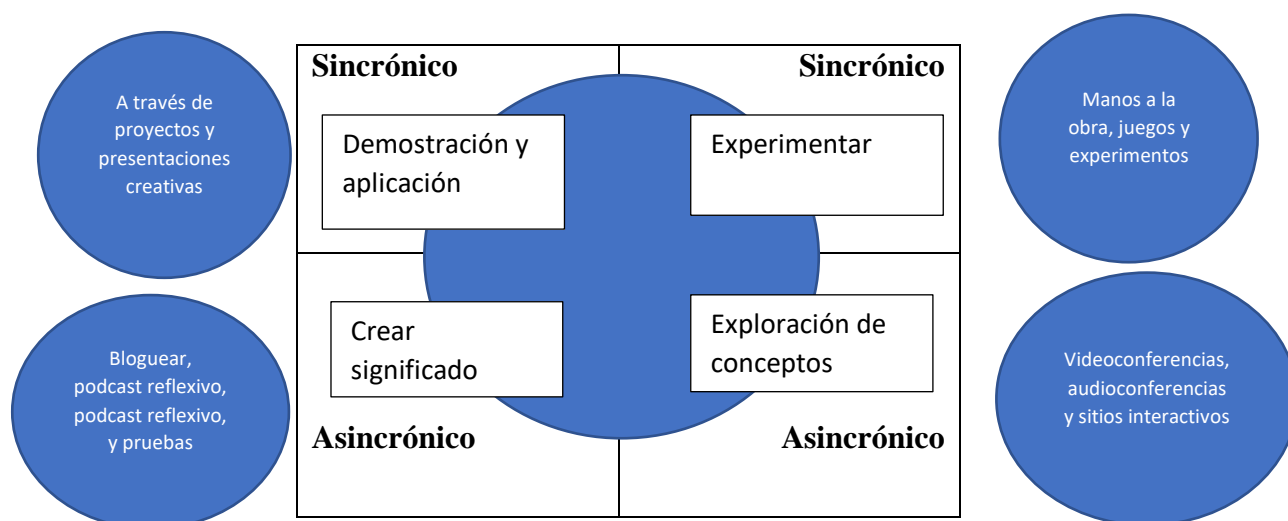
A través de proyectos y presentaciones creativas

Sincrónico

Sincrónico

Manos a la obra, juegos y experimentos

Demostración y aplicación

Experimentar

Crear significado

Exploración de conceptos

Bloguear, podcast reflexivo, podcast reflexivo, y pruebas

Asincrónico

Asincrónico

Videoconferencias, audioconferencias y sitios interactivos